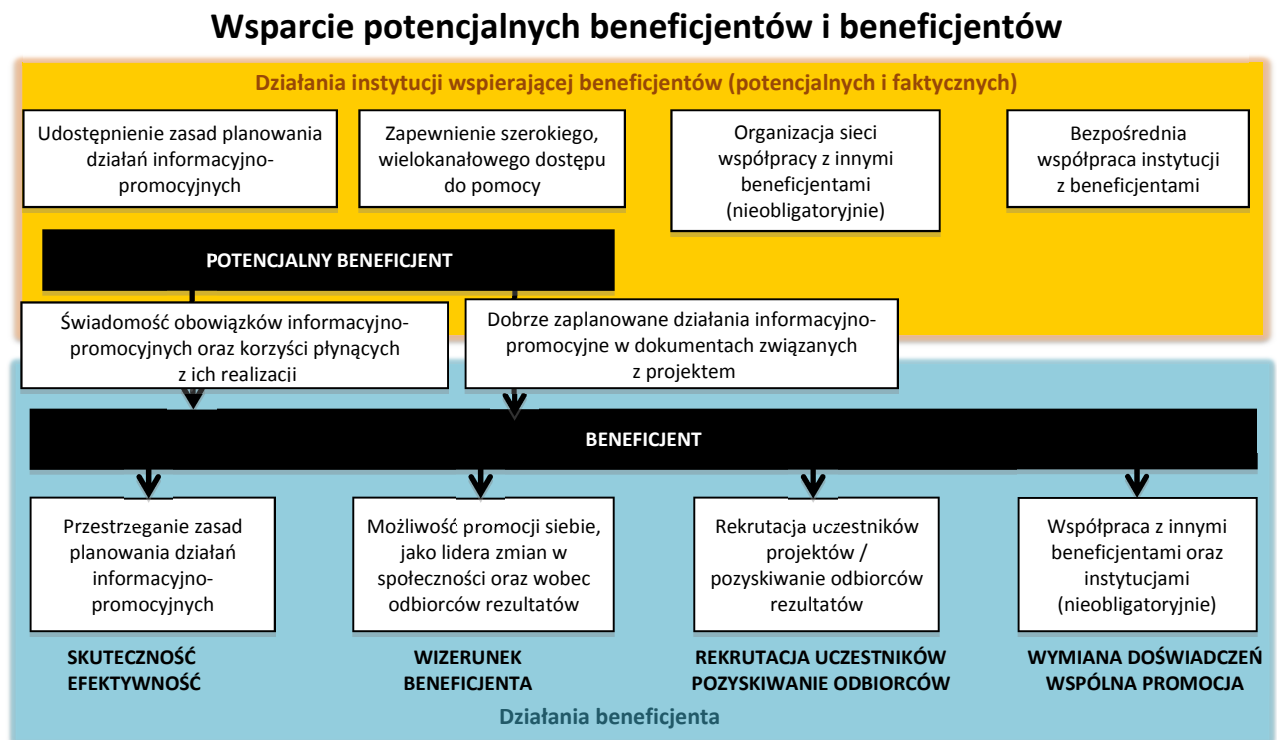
Wsparcie potencjalnych beneficjentów i beneficjentów

Działania instytucji wspierającej beneficjentów (potencjalnych i faktycznych)

Udostępnienie zasad planowania działań informacyjno-promocyjnych

Zapewnienie szerokiego, wielokanałowego dostępu do pomocy

Organizacja sieci współpracy z innymi beneficjentami (nieobligatoryjnie)

Bezpośrednia współpraca instytucji z beneficjentami

POTENCJALNY BENEFICJENT

Świadomość obowiązków informacyjno-promocyjnych oraz korzyści płynących z ich realizacji

Dobrze zaplanowane działania informacyjno-promocyjne w dokumentach związanych z projektem

BENEFICJENT

Przestrzeganie zasad planowania działań informacyjno-promocyjnych

Możliwość promocji siebie, jako lidera zmian w społeczności oraz wobec odbiorców rezultatów

Rekrutacja uczestników projektów / pozyskiwanie odbiorców rezultatów

Współpraca z innymi beneficjentami oraz instytucjami (nieobligatoryjnie)

SKUTECZNOŚĆ EFEKTYWNOŚĆ

WIZERUNEK BENEFICJENTA

REKRUTACJA UCZESTNIKÓW POZYSKIWANIE ODBIORCÓW

WYMIANA DOŚWIADCZEŃ WSPÓLNA PROMOCJA

Działania beneficjenta